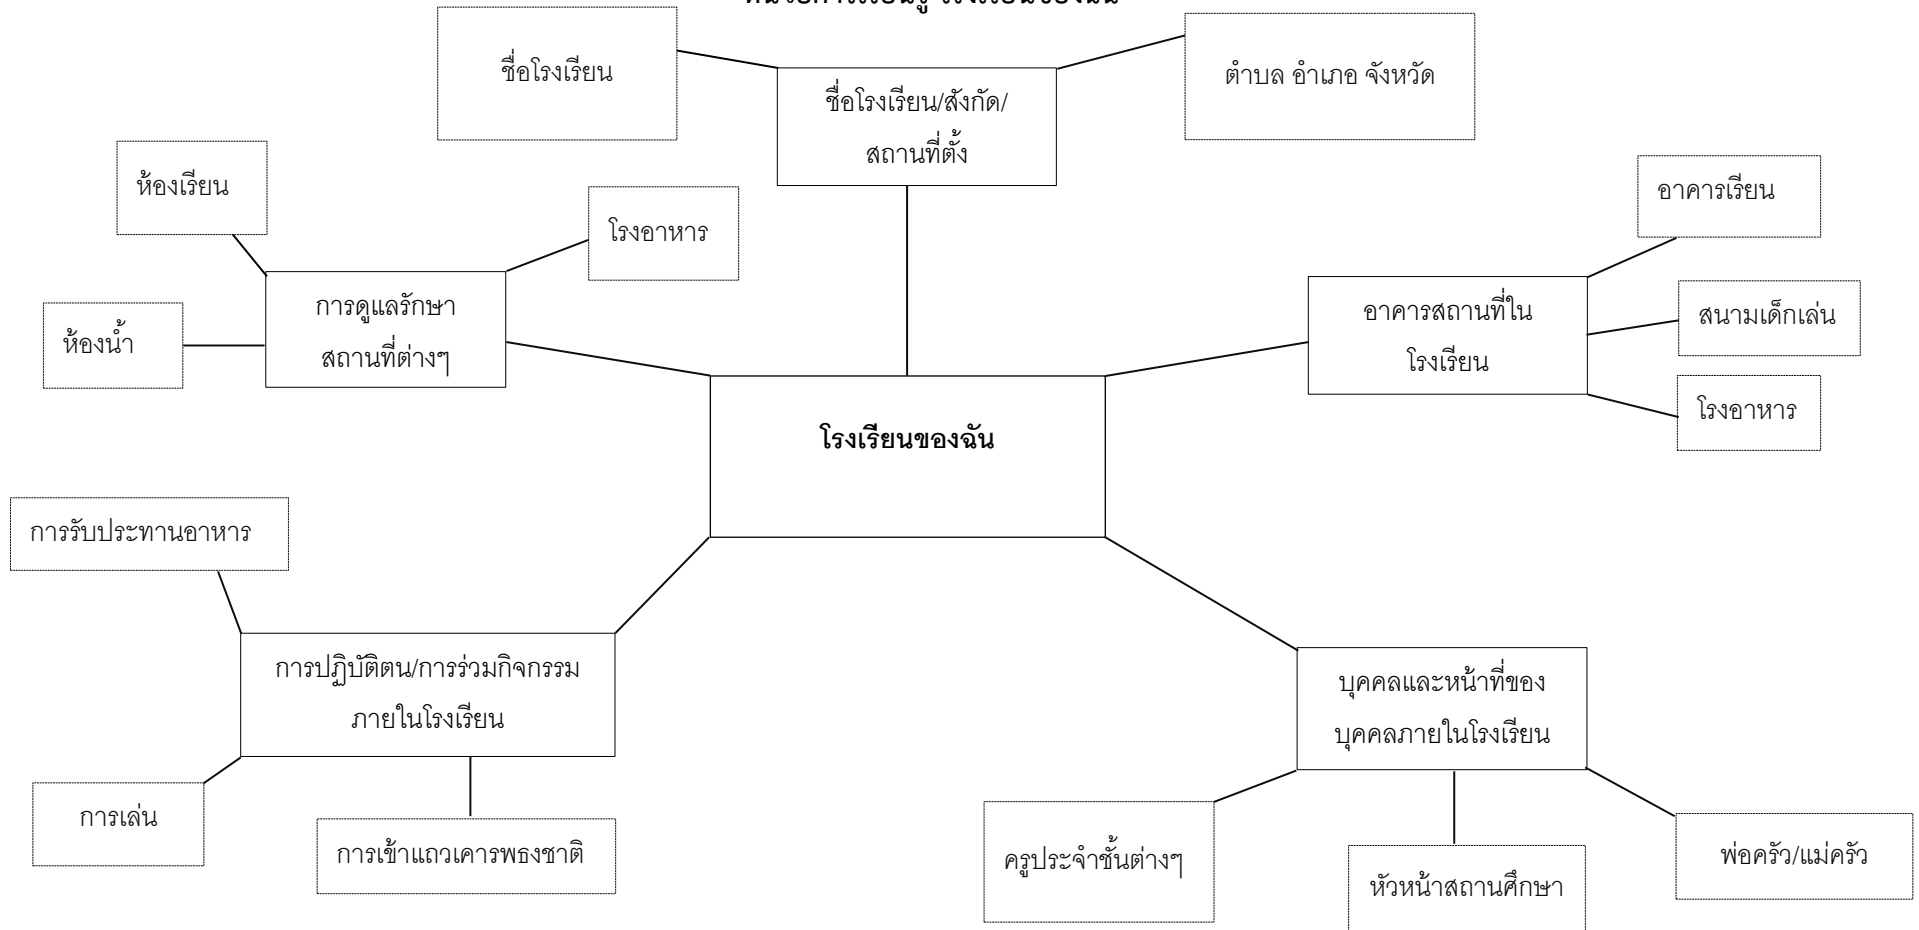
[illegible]

ชื่อโรงเรียน

ชื่อโรงเรียน/สังกัด/ สถานที่ตั้ง

ตำบล อำเภอ จังหวัด

ห้องเรียน

โรงอาหาร

การดูแลรักษา สถานที่ต่างๆ

ห้องน้ำ

อาคารเรียน

อาคารสถานที่ใน โรงเรียน

สนามเด็กเล่น

โรงอาหาร

โรงเรียนของฉัน

การรับประทานอาหาร

การปฏิบัติตน/การร่วมกิจกรรม ภายในโรงเรียน

การเล่น

การเข้าแถวเคารพธงชาติ

บุคคลและหน้าที่ของ บุคคลภายในโรงเรียน

ครูประจำชั้นต่างๆ

หัวหน้าสถานศึกษา

พ่อครัว/แม่ครัว